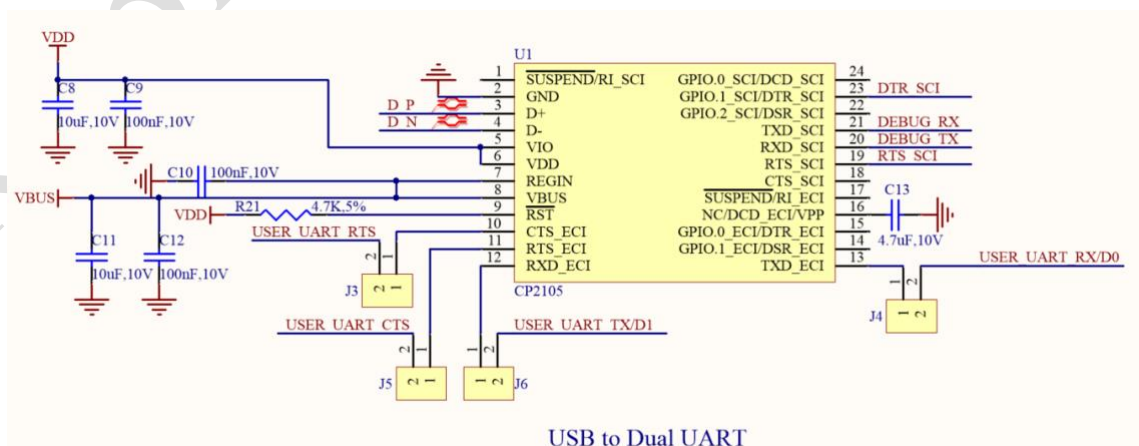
VDD
C8
10uF,10V
C9
100nF,10V
U1
1 $\overline{SUSPEND}$/RI_SCI
2 GND
3 D+
4 D-
5 VIO
6 VDD
7 REGIN
8 VBUS
9 $\overline{RST}$
10 CTS_ECI
11 RTS_ECI
12 RXD_ECI
D_P
D_N
GPIO.0_SCI/DCD_SCI 24
GPIO.1_SCI/DTR_SCI 23
GPIO.2_SCI/DSR_SCI 22
TXD_SCI 21
RXD_SCI 20
RTS_SCI 19
CTS_SCI 18
$\overline{SUSPEND}$/RI_ECI 17
NC/DCD_ECI/VPP 16
GPIO.0_ECI/DTR_ECI 15
GPIO.1_ECI/DSR_ECI 14
TXD_ECI 13
DTR_SCI
DEBUG_RX
DEBUG_TX
RTS_SCI
C13
4.7uF,10V
C10
100nF,10V
VBUS
VDD
R21
4.7K,5%
USER_UART_RTS
C11
10uF,10V
C12
100nF,10V
2 1
J3
CP2105
USER_UART_RX/D0
2 1
J4
USER_UART_CTS
USER_UART_TX/D1
2 1
J5
1 2
J6
USB to Dual UART